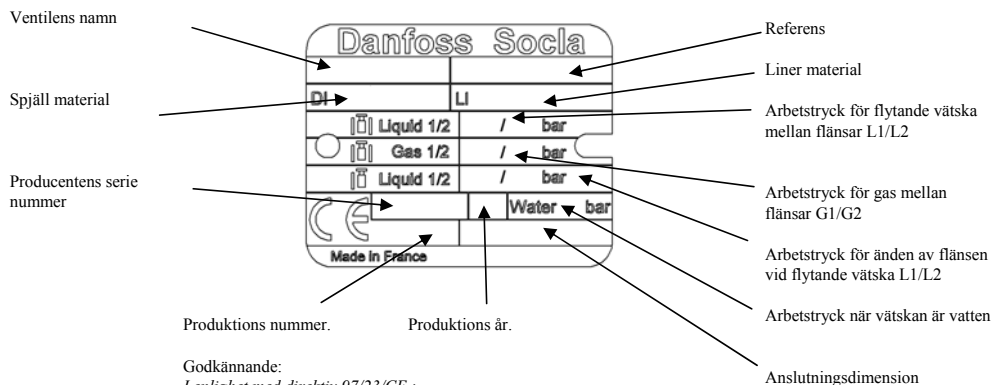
Ventilens namn

Danfoss Socla

Referens

Liner material

Spjäll material

DI

LI

Arbetstryck för flytande vätska mellan flänsar L1/L2

Liquid 1/2 / bar

Gas 1/2 / bar

Liquid 1/2 / bar

Producentens serie nummer

Arbetstryck för gas mellan flänsar G1/G2

CE

Water bar

Made in France

Arbetstryck för änden av flänsen vid flytande vätska L1/L2

Produktions nummer.

Produktions år.

Arbetstryck när vätskan är vatten

Godkännande:

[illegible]

Anslutningsdimension